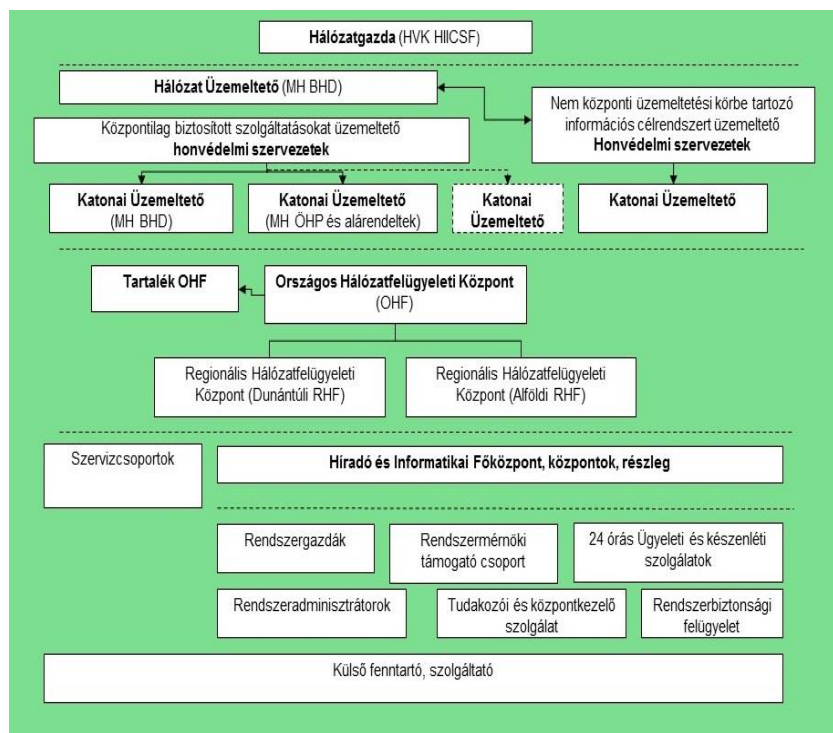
Hálózatgazda (HVK HIICSF)

Hálózat Üzemeltető (MH BHD)

Központilag biztosított szolgáltatásokat üzemeltető honvédelmi szervezetek

Nem központi üzemeltetési körbe tartozó információs célrendszert üzemeltető Honvédelmi szervezetek

Katonai Üzemeltető (MH BHD)

Katonai Üzemeltető (MH ÖHP és alárendeltek)

Katonai Üzemeltető

Katonai Üzemeltető

Tartalék OHF

Országos Hálózatfelügyeleti Központ (OHF)

Regionális Hálózatfelügyeleti Központ (Dunántúli RHF)

Regionális Hálózatfelügyeleti Központ (Alföldi RHF)

Szervizcsoportok

Híradó és Informatikai Főközpont, központok, részleg

Rendszergazdák

Rendszermérnöki támogató csoport

24 órás Ügyeleti és készenléti szolgálatok

Rendszeradminisztrátorok

Tudakozói és központkezelő szolgálat

Rendszerbiztonsági felügyelet

Külső fenntartó, szolgáltató